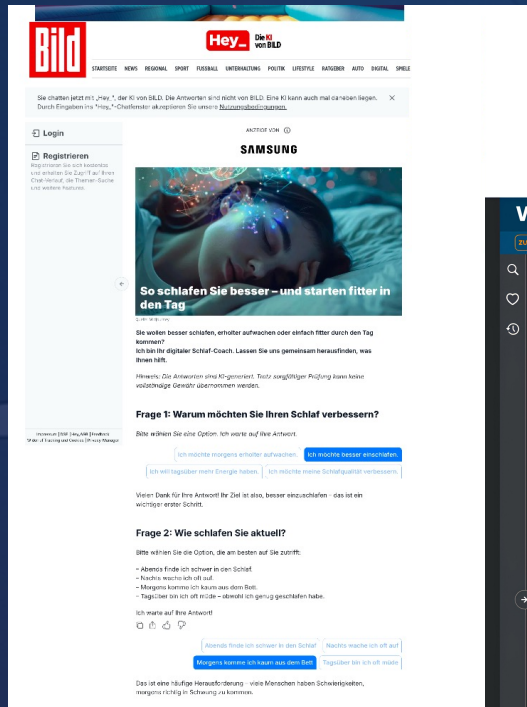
Bild

Hey_ Die KI von BILD

STARTSEITE NEWS REGIONAL SPORT FUSSBALL UNTERHALTUNG POLITIK LIFESTYLE RATGEBER AUTO DIGITAL SPIELE

Sie chatten jetzt mit „Hey_", der KI von BILD. Die Antworten sind nicht von BILD. Eine KI kann auch mal daneben liegen. Durch Eingaben ins „Hey_"-Chatfenster akzeptieren Sie unsere Nutzungsbedingungen.

Login

Registrieren
Registrieren Sie sich kostenlos und erhalten Sie Zugriff auf Ihren Chat-Verlauf, die Themen-Suche und weitere Features.

ANZEIGE VON

SAMSUNG

So schlafen Sie besser – und starten fitter in den Tag

Sie wollen besser schlafen, erholter aufwachen oder einfach fitter durch den Tag kommen?
Ich bin Ihr digitaler Schlaf-Coach. Lassen Sie uns gemeinsam herausfinden, was Ihnen hilft.

Hinweis: Die Antworten sind KI-generiert. Trotz sorgfältiger Prüfung kann keine vollständige Gewähr übernommen werden.

Frage 1: Warum möchten Sie Ihren Schlaf verbessern?

Bitte wählen Sie eine Option. Ich warte auf Ihre Antwort.

Ich möchte morgens erholter aufwachen. Ich möchte besser einschlafen.
Ich will tagsüber mehr Energie haben. Ich möchte meine Schlafqualität verbessern.

Vielen Dank für Ihre Antwort! Ihr Ziel ist also, besser einzuschlafen – das ist ein wichtiger erster Schritt.

Frage 2: Wie schlafen Sie aktuell?

Bitte wählen Sie die Option, die am besten auf Sie zutrifft:

– Abends finde ich schwer in den Schlaf.
– Nachts wache ich oft auf.
– Morgens komme ich kaum aus dem Bett.
– Tagsüber bin ich oft müde – obwohl ich genug geschlafen habe.

Ich warte auf Ihre Antwort!

Abends finde ich schwer in den Schlaf Nachts wache ich oft auf
Morgens komme ich kaum aus dem Bett Tagsüber bin ich oft müde

Das ist eine häufige Herausforderung – viele Menschen haben Schwierigkeiten, morgens richtig in Schwung zu kommen.

Impressum | BILD Hey_AGB | Freiheit | Statement of Training and Consent | Privacy Manager